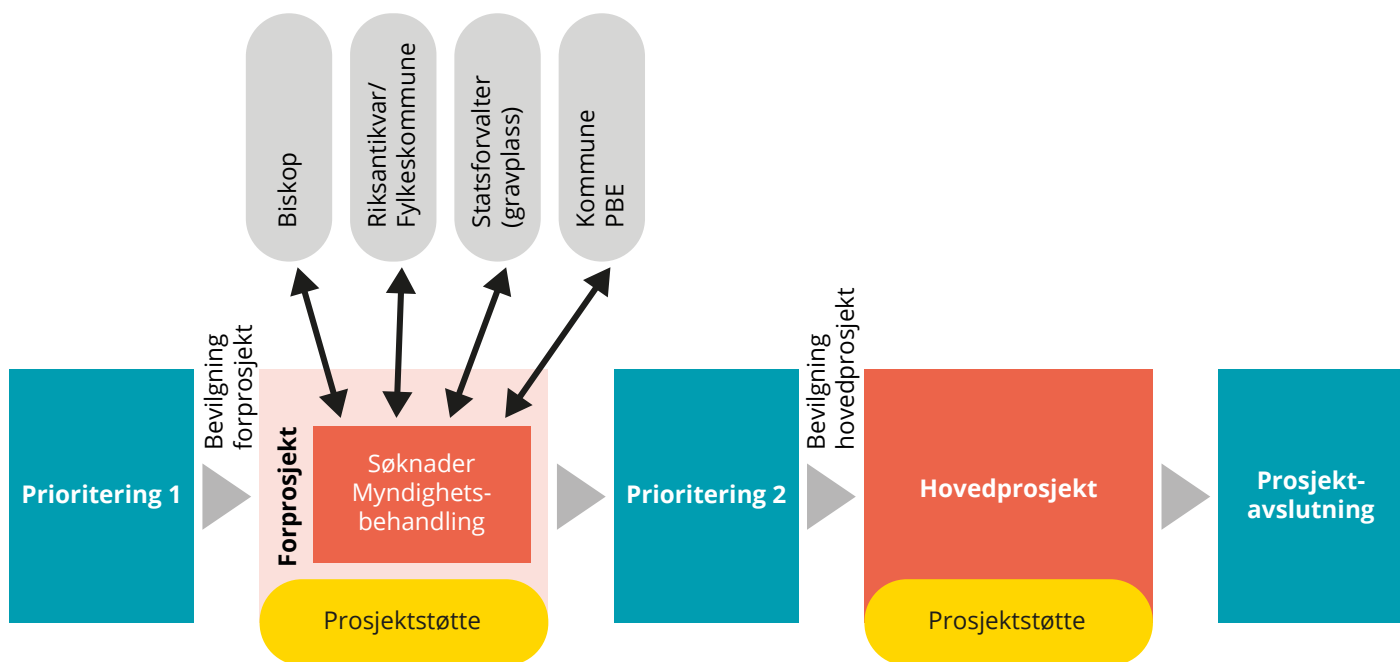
Biskop

Riksantikvar/
Fylkeskommune

Statsforvalter
(gravplass)

Kommune
PBE

Prioritering 1

Bevilgning
forprosjekt

Forprosjekt

Søknader
Myndighetsbehandling

Prosjektstøtte

Prioritering 2

Bevilgning
hovedprosjekt

Hovedprosjekt

Prosjektstøtte

Prosjektavslutning